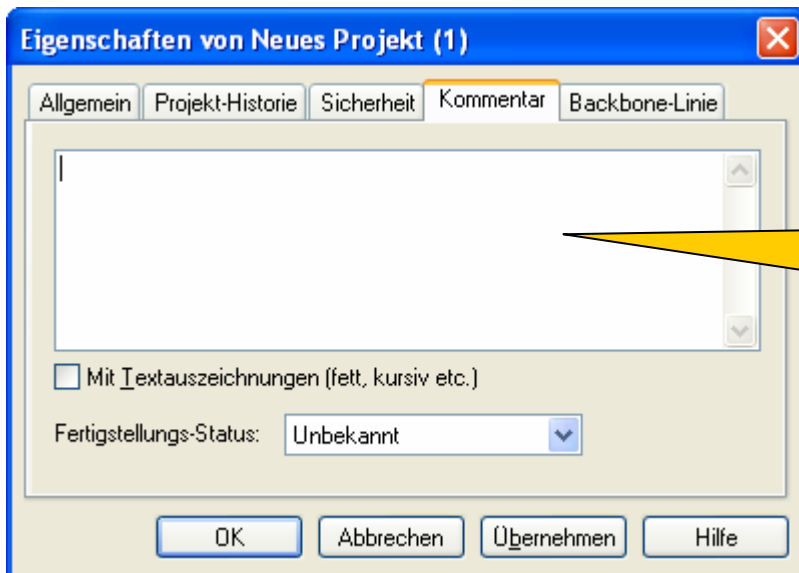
Eigenschaften von Neues Projekt (1)

Allgemein | Projekt-Historie | Sicherheit | Kommentar | Backbone-Linie

Mit Textauszeichnungen (fett, kursiv etc.)

Fertigstellungs-Status: Unbekannt

OK | Abbrechen | Übernehmen | Hilfe